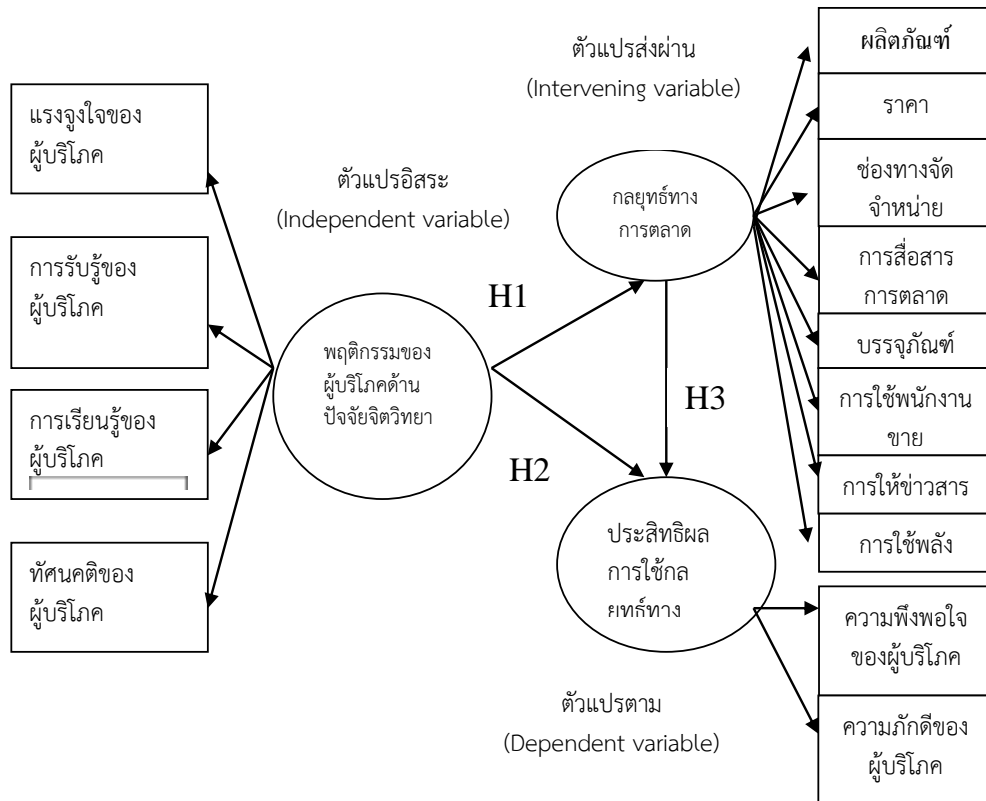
แรงจูงใจของผู้บริโภค

การรับรู้ของผู้บริโภค

การเรียนรู้ของผู้บริโภค

ทัศนคติของผู้บริโภค

ตัวแปรอิสระ
(Independent variable)

พฤติกรรมของผู้บริโภคด้านปัจจัยจิตวิทยา

H1

H2

ตัวแปรส่งผ่าน
(Intervening variable)

กลยุทธ์ทางการตลาด

H3

ประสิทธิผลการใช้กลยุทธ์ทาง

ตัวแปรตาม
(Dependent variable)

ผลิตภัณฑ์

ราคา

ช่องทางจัดจำหน่าย

การสื่อสารการตลาด

บรรจุภัณฑ์

การใช้พนักงานขาย

การให้ข่าวสาร

การใช้พลัง

ความพึงพอใจของผู้บริโภค

ความภักดีของผู้บริโภค